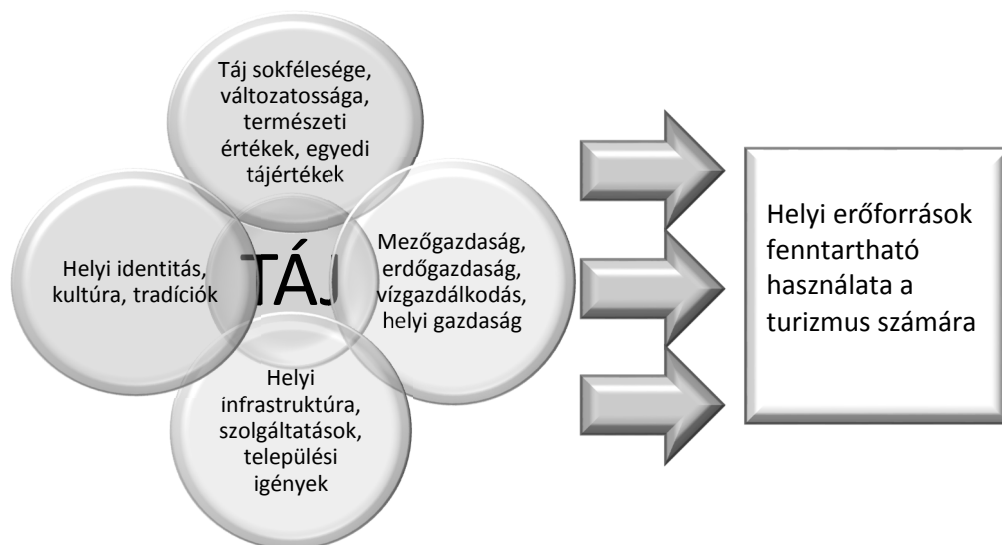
Táj sokfélesége, változatossága, természeti értékek, egyedi tájértékek

Helyi identitás, kultúra, tradíciók

TÁJ

Mezőgazdaság, erdőgazdaság, vízgazdálkodás, helyi gazdaság

Helyi infrastruktúra, szolgáltatások, települési igények

Helyi erőforrások fenntartható használata a turizmus számára